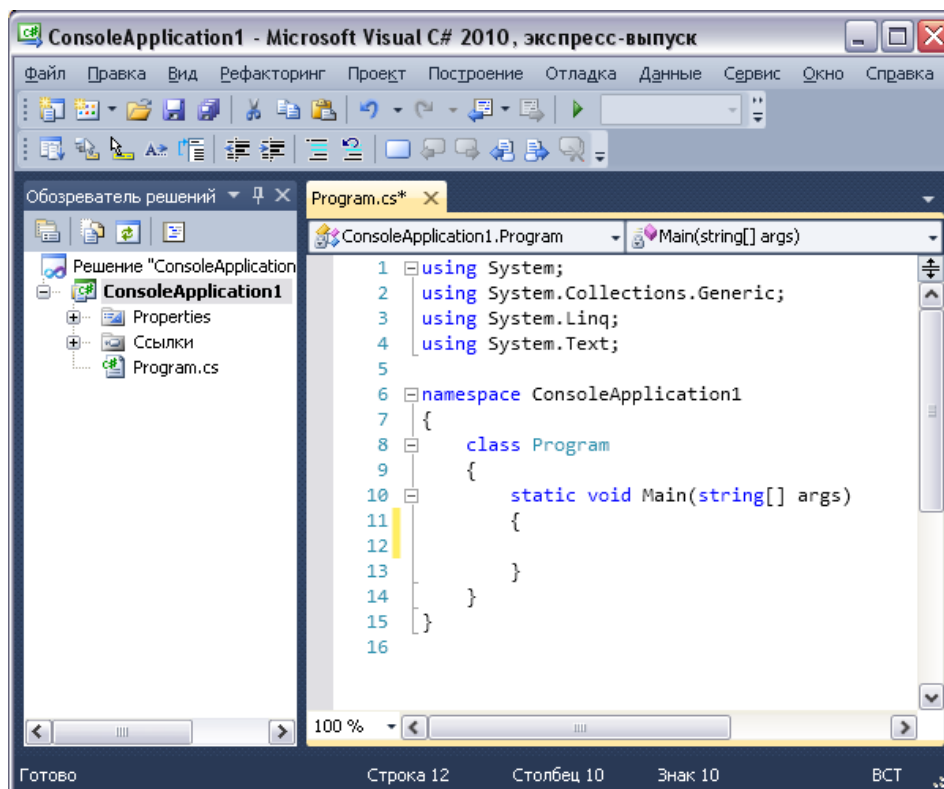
ConsoleApplication1 - Microsoft Visual C# 2010, экспресс-выпуск

Файл Правка Вид Рефакторинг Проект Построение Отладка Данные Сервис Окно Справка

Обозреватель решений

Решение "ConsoleApplication
ConsoleApplication1
Properties
Ссылки
Program.cs

Program.cs*

ConsoleApplication1.Program
Main(string[] args)

1 using System;
2 using System.Collections.Generic;
3 using System.Linq;
4 using System.Text;
5
6 namespace ConsoleApplication1
7 {
8 class Program
9 {
10 static void Main(string[] args)
11 {
12
13 }
14 }
15 }
16

100 %

Готово Строка 12 Столбец 10 Знак 10 ВСТ